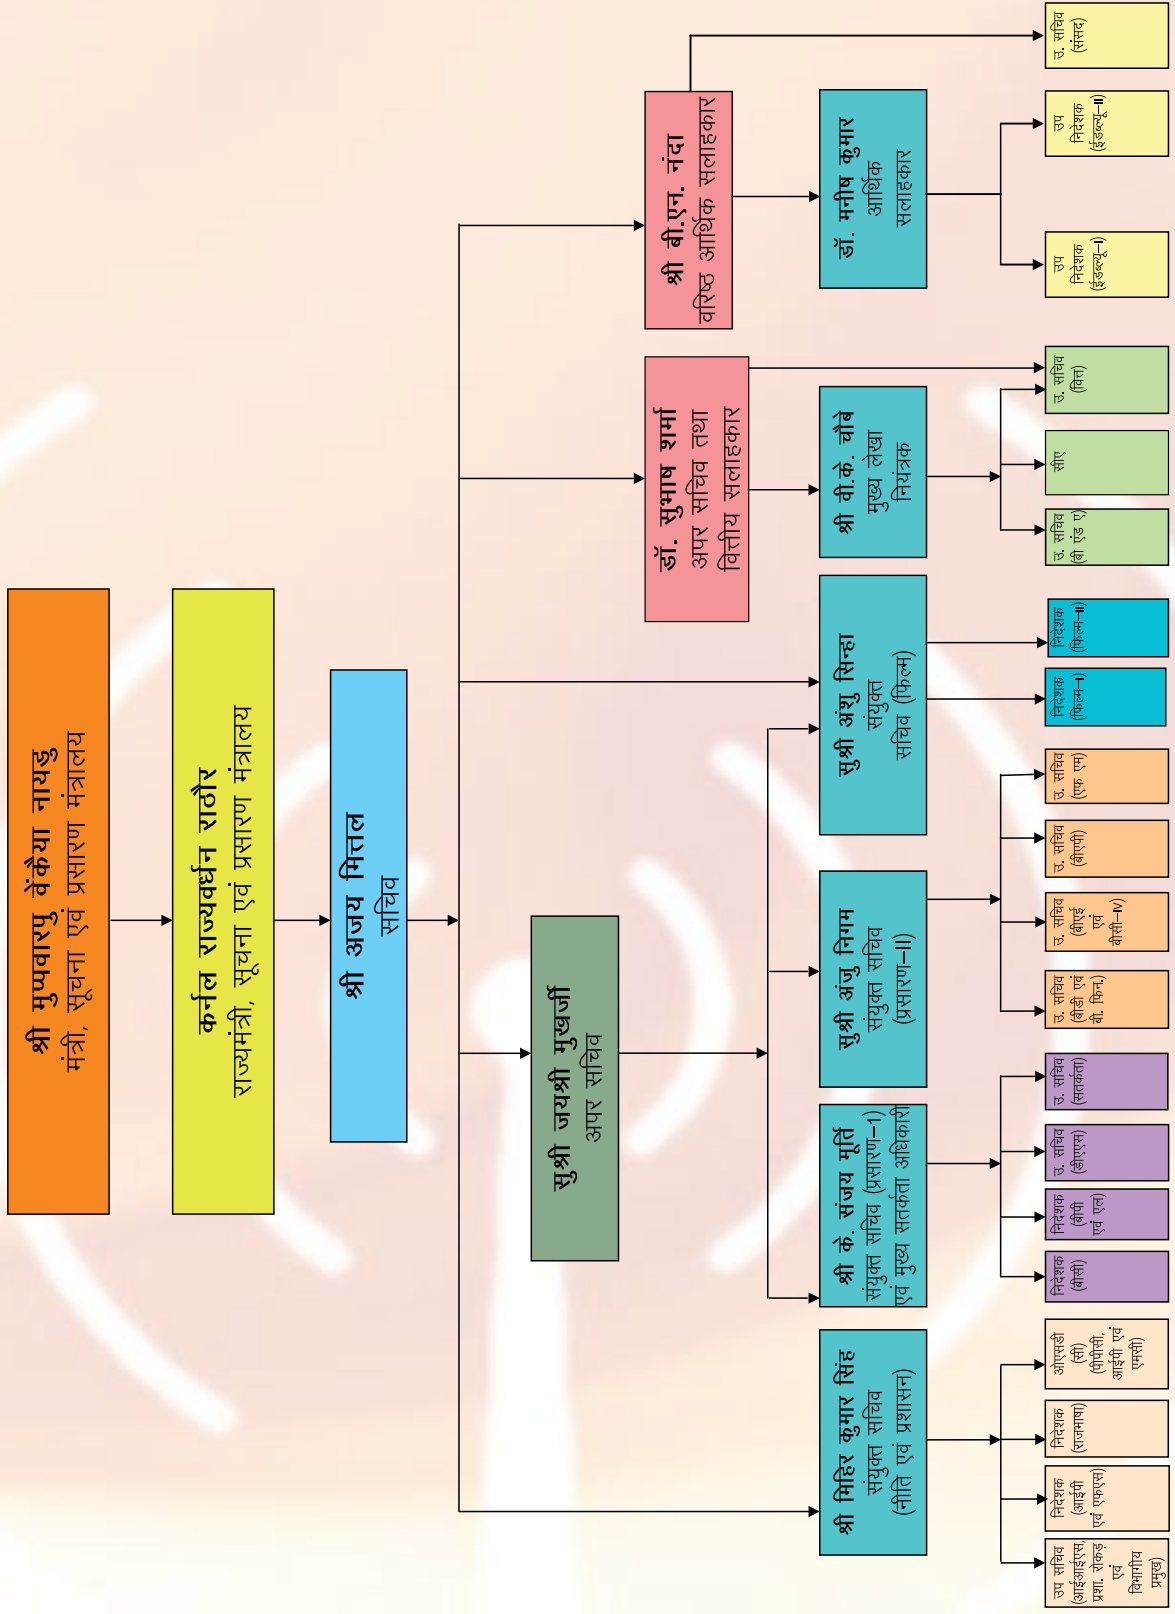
श्री मुप्पवारपु वेंकैया नायडु
मंत्री, सूचना एवं प्रसारण मंत्रालय

कर्नल राज्यवर्धन राठौर
राज्यमंत्री, सूचना एवं प्रसारण मंत्रालय

श्री अजय मित्तल
सचिव

सुश्री जयश्री मुखर्जी
अपर सचिव

डॉ. सुभाष शर्मा
अपर सचिव तथा वित्तीय सलाहकार

श्री बी.एन. नंदा
वरिष्ठ आर्थिक सलाहकार

उ. सचिव (संसद)

डॉ. मनीष कुमार
आर्थिक सलाहकार

उप निदेशक (ईडब्ल्यू–II)

उप निदेशक (ईडब्ल्यू–I)

उ. सचिव (वित्त)

श्री वी.के. चौबे
मुख्य लेखा नियंत्रक

सीए

उ. सचिव (बी एंड ए)

सुश्री अंशु सिन्हा
संयुक्त सचिव (फिल्म)

निदेशक (फिल्म–II)

निदेशक (फिल्म–I)

उ. सचिव (एफ एम)

उ. सचिव (बीपी)

उ. सचिव (बीआई एवं बीसी–IV)

उ. सचिव (बीडी एवं बी. फिन.)

सुश्री अंजु निगम
संयुक्त सचिव (प्रसारण–II)

श्री के. संजय मूर्ति
संयुक्त सचिव (प्रसारण–I) एवं मुख्य सतर्कता अधिकारी

उ. सचिव (सतर्कता)

उ. सचिव (डीएएस)

निदेशक (बीपी एवं एल)

निदेशक (बीसी)

श्री मिहिर कुमार सिंह
संयुक्त सचिव (नीति एवं प्रशासन)

ओएसडी (सी) (पीपीसी, आईपी एवं एमसी)

निदेशक (राजभाषा)

निदेशक (आईपी एवं एफएस)

उप सचिव (आईआईएस, प्रशा. रोकड़ एवं विभागीय प्रमुख)